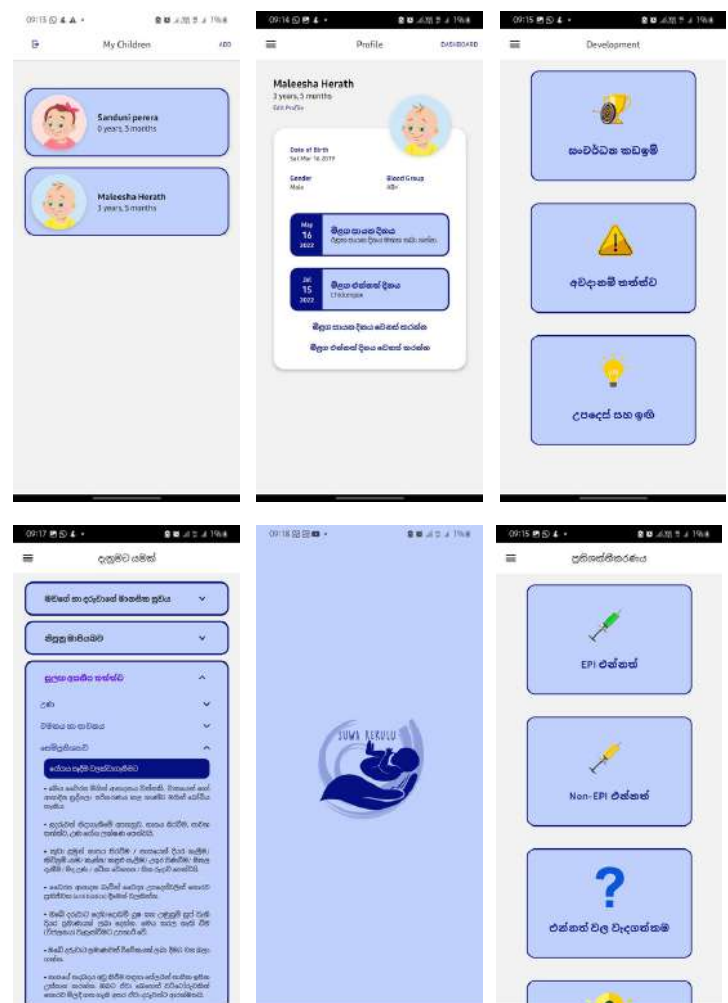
09:15

My Children

ADD

Sanduni perera
0 years, 5 months

Maleesha Herath
3 years, 5 months

09:14

Profile

DASHBOARD

Maleesha Herath
3 years, 5 months
Edit Profile

Date of Birth
Sat Mar 16 2019

Gender
Male

Blood Group
AB+

May
16
2022

ඊළඟ සායන දිනය
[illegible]

Jul
15
2022

ඊළඟ එන්නත් දිනය
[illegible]

ඊළඟ සායන දිනය වෙනස් කරන්න

ඊළඟ එන්නත් දිනය වෙනස් කරන්න

09:15

Development

සංවර්ධන කඩඉම්

අවදානම් තත්ත්ව

උපදෙස් සහ ඉඟි

09:17

දැනුමට යමක්

මවගේ සහ දරුවාගේ මානසික සුවය

කිසුළු මාපියබව

සුලභ රෝගීය තත්ත්ව

උණ

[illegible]

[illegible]

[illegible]

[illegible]

09:18

SUWA KEKULU

09:15

ප්‍රතිශක්තිකරණය

EPI එන්නත්

Non-EPI එන්නත්

?

එන්නත් වල වැදගත්කම